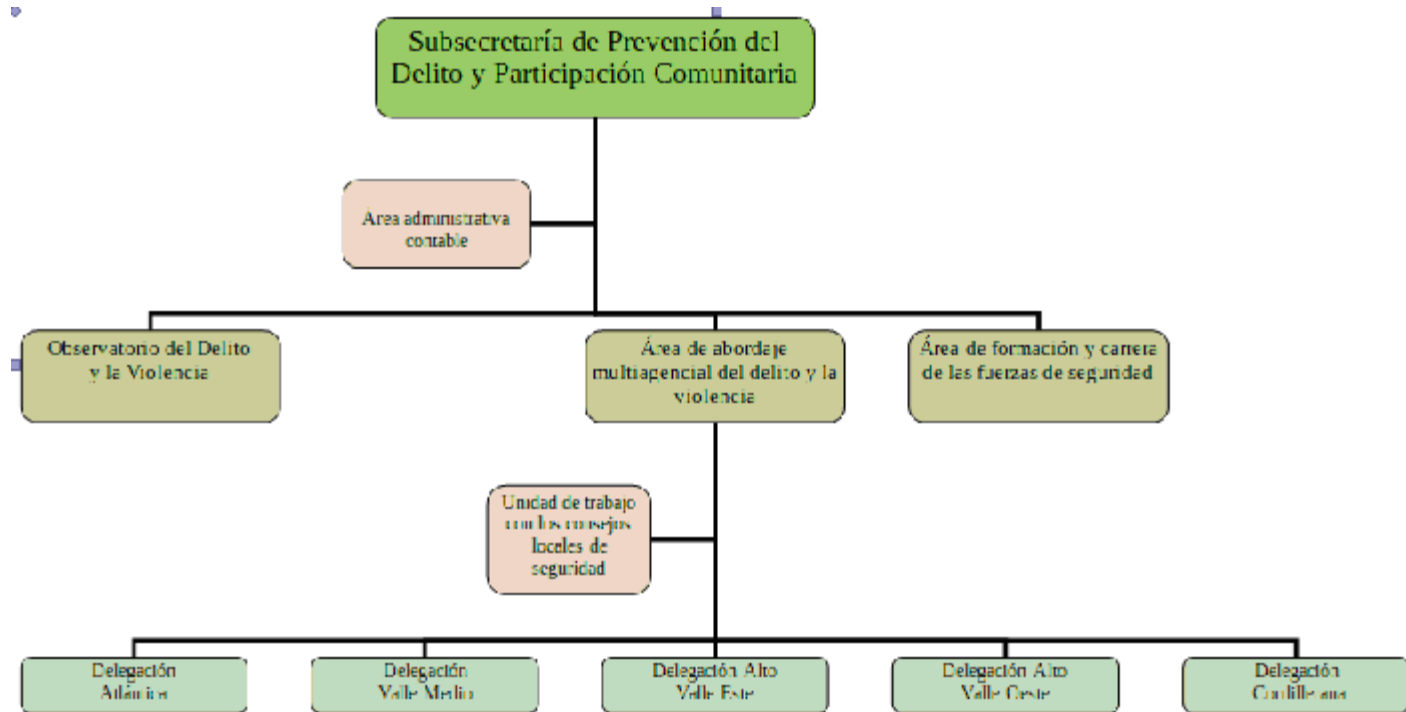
Subsecretaría de Prevención del Delito y Participación Comunitaria

Área administrativa contable

Observatorio del Delito y la Violencia

Área de abordaje multiagencial del delito y la violencia

Área de formación y carrera de las fuerzas de seguridad

Unidad de trabajo con los consejos locales de seguridad

Delegación Atlántica

Delegación Valle Medio

Delegación Alto Valle Este

Delegación Alto Valle Oeste

Delegación Cordillerana